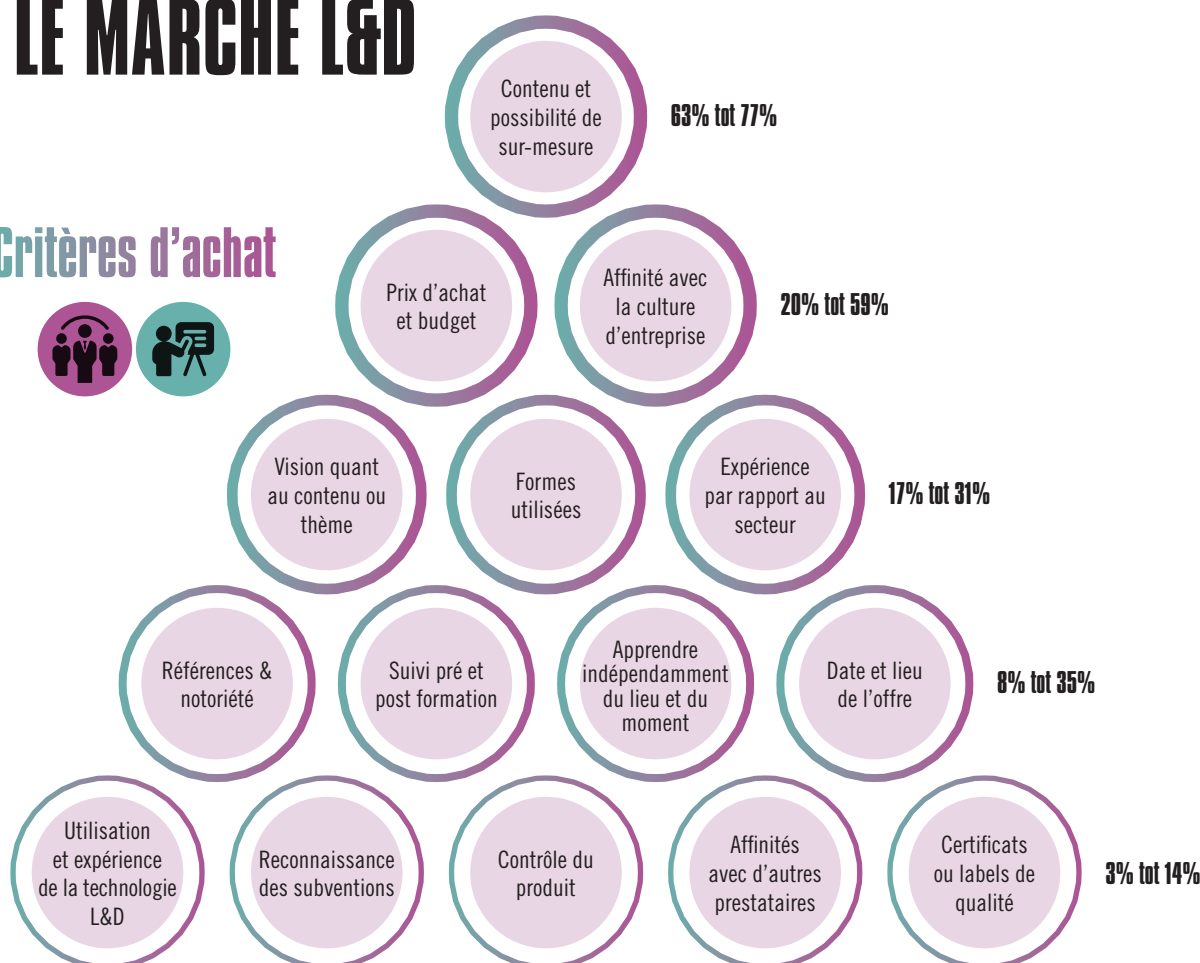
LE MARCHE L&D

Critères d'achat

Contenu et possibilité de sur-mesure

63% tot 77%

Prix d'achat et budget

Affinité avec la culture d'entreprise

20% tot 59%

Vision quant au contenu ou thème

Formes utilisées

Expérience par rapport au secteur

17% tot 31%

Références & notoriété

Suivi pré et post formation

Apprendre indépendamment du lieu et du moment

Date et lieu de l'offre

8% tot 35%

Utilisation et expérience de la technologie L&D

Reconnaissance des subventions

Contrôle du produit

Affinités avec d'autres prestataires

Certificats ou labels de qualité

3% tot 14%